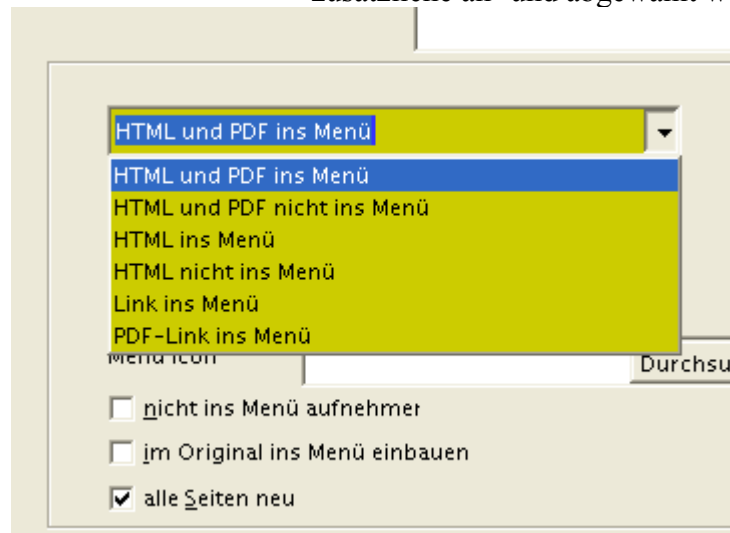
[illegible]

HTML und PDF ins Menü

HTML und PDF ins Menü
HTML und PDF nicht ins Menü
HTML ins Menü
HTML nicht ins Menü
Link ins Menü
PDF-Link ins Menü

Menü Icon

Durchsu

nicht ins Menü aufnehmen

im Original ins Menü einbauen

alle Seiten neu